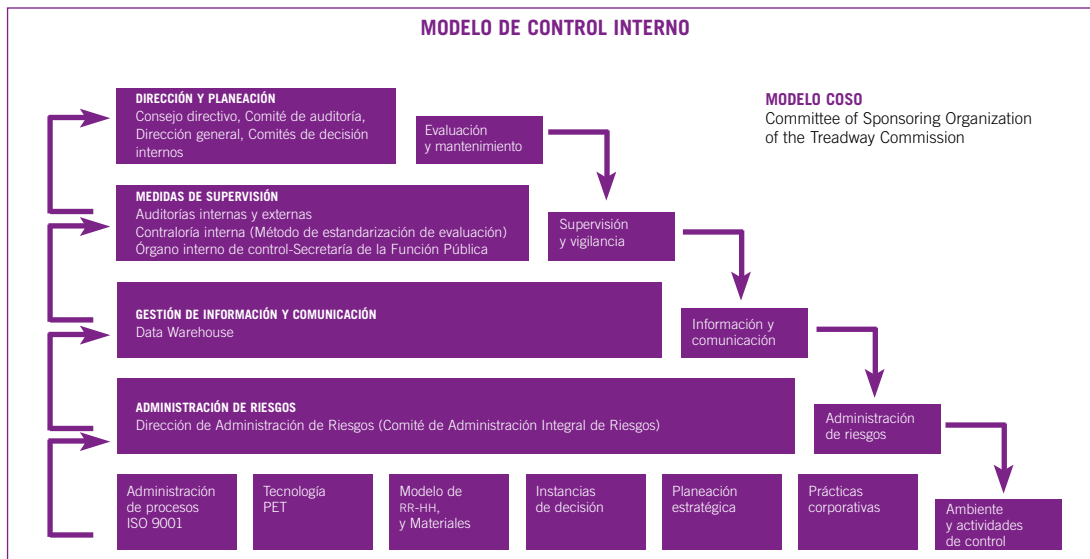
MODELO DE CONTROL INTERNO

MODELO COSO
Committee of Sponsoring Organization of the Treadway Commission

DIRECCIÓN Y PLANEACIÓN
Consejo directivo, Comité de auditoría, Dirección general, Comités de decisión internos

Evaluación y mantenimiento

MEDIDAS DE SUPERVISIÓN
Auditorías internas y externas
Contraloría interna (Método de estandarización de evaluación)
Órgano interno de control-Secretaría de la Función Pública

Supervisión y vigilancia

GESTIÓN DE INFORMACIÓN Y COMUNICACIÓN
Data Warehouse

Información y comunicación

ADMINISTRACIÓN DE RIESGOS
Dirección de Administración de Riesgos (Comité de Administración Integral de Riesgos)

Administración de riesgos

Administración de procesos ISO 9001

Tecnología PET

Modelo de RR-HH, y Materiales

Instancias de decisión

Planeación estratégica

Prácticas corporativas

Ambiente y actividades de control